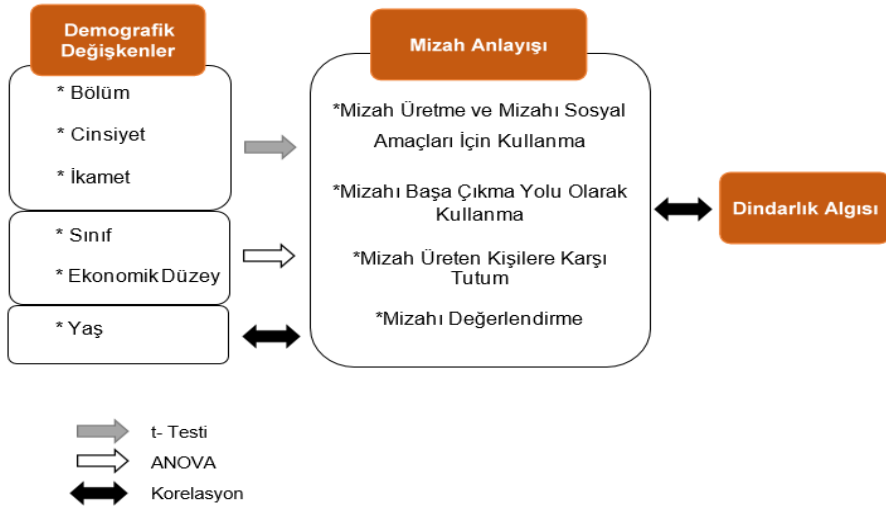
Demografik Değişkenler

* Bölüm

* Cinsiyet

* İkamet

* Sınıf

* Ekonomik Düzey

* Yaş

Mizah Anlayışı

*Mizah Üretme ve Mizahı Sosyal Amaçları İçin Kullanma

*Mizahı Başa Çıkma Yolu Olarak Kullanma

*Mizah Üreten Kişilere Karşı Tutum

*Mizahı Değerlendirme

Dindarlık Algısı

t- Testi

ANOVA

Korelasyon